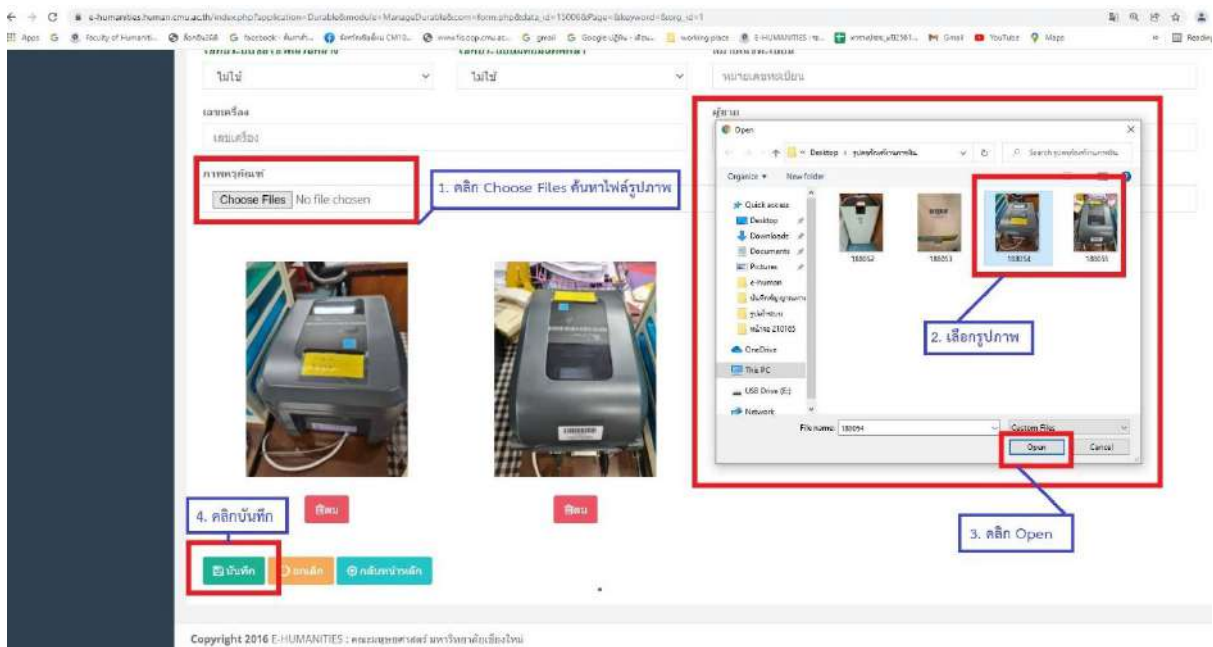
e-humanities.human.cmu.ac.th/index.php?application=Durable&module=ManageDurable&com=form.php&data_id=150066&Page=&keyword=&org_id=1

Apps Faculty of Humaniti... facebook YouTube Maps

ไม่ใช่
ไม่ใช่
หมายเลขทะเบียน

เลขเครื่อง
เลขเครื่อง

ภาพครุภัณฑ์
Choose Files No file chosen

1. คลิก Choose Files ค้นหาไฟล์รูปภาพ

ผู้ขาย

Open
Desktop > รูปครุภัณฑ์งานการเงิน
Search รูปครุภัณฑ์งานการเงิน
Organize ▾ New folder
Quick access
Desktop
Downloads
Documents
Pictures
e-human
OneDrive
This PC
USB Drive (E:)
Network
180052
180053
180054
180055
File name: 180054
Custom Files
Open
Cancel

2. เลือกรูปภาพ

3. คลิก Open

ลบ
ลบ

4. คลิกบันทึก

บันทึก
ยกเลิก
กลับหน้าหลัก

Copyright 2016 E-HUMANITIES : คณะมนุษยศาสตร์ มหาวิทยาลัยเชียงใหม่